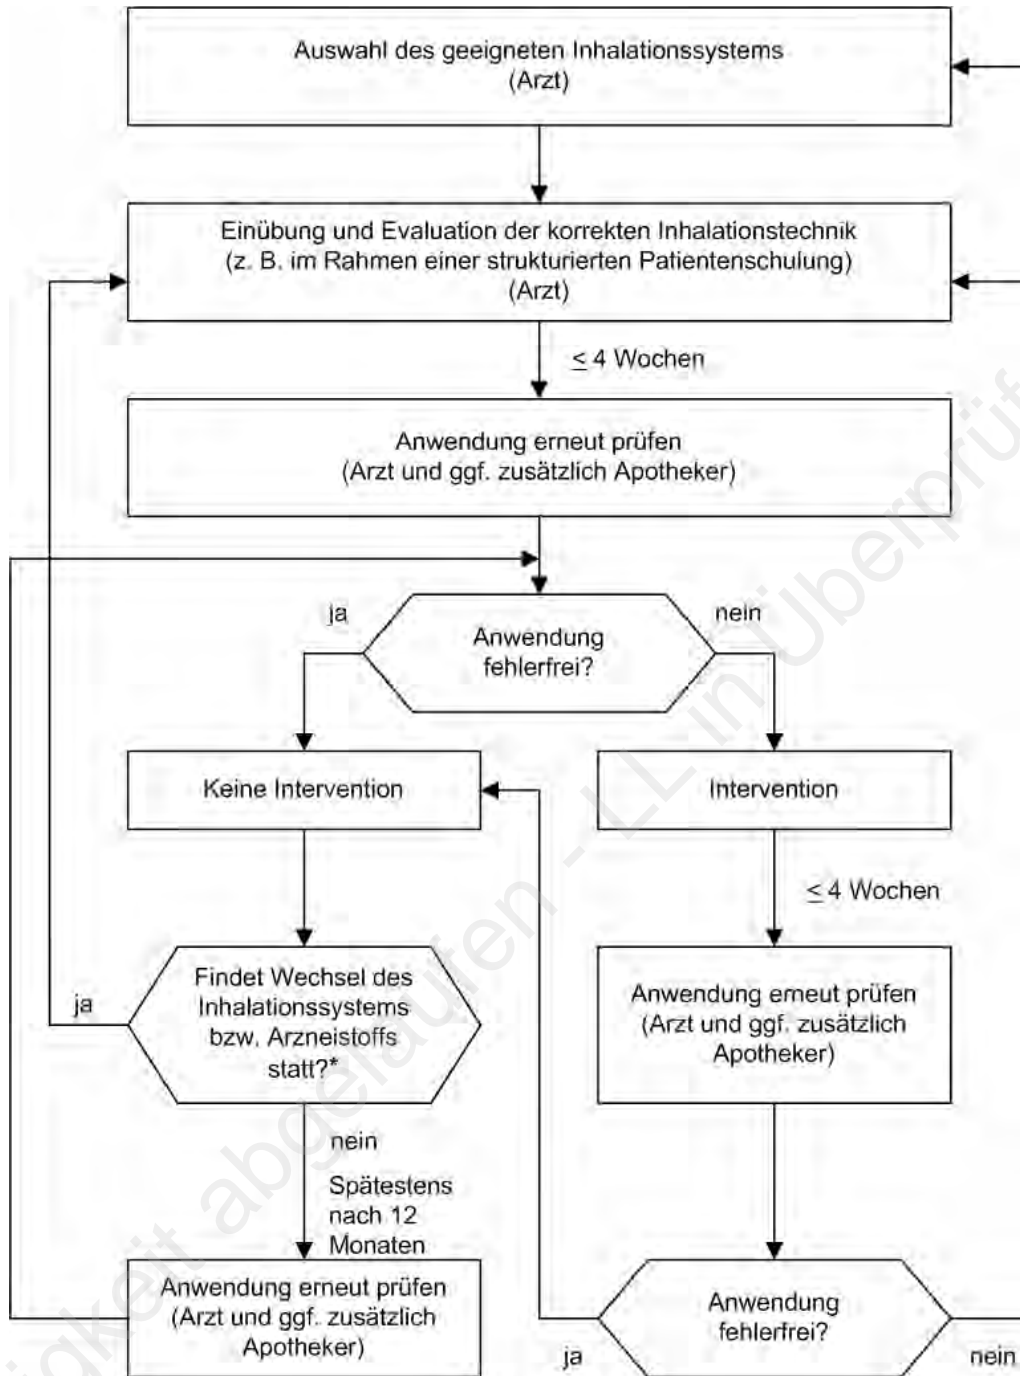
Auswahl des geeigneten Inhalationssystems
(Arzt)

Einübung und Evaluation der korrekten Inhalationstechnik
(z. B. im Rahmen einer strukturierten Patientenschulung)
(Arzt)

≤ 4 Wochen

Anwendung erneut prüfen
(Arzt und ggf. zusätzlich Apotheker)

ja

Anwendung fehlerfrei?

nein

Keine Intervention

Intervention

≤ 4 Wochen

ja

Findet Wechsel des Inhalationssystems bzw. Arzneistoffs statt?*

Anwendung erneut prüfen
(Arzt und ggf. zusätzlich Apotheker)

nein

Spätestens nach 12 Monaten

Anwendung erneut prüfen
(Arzt und ggf. zusätzlich Apotheker)

ja

Anwendung fehlerfrei?

nein

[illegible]keit abgelaufen - LL in Überprüf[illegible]